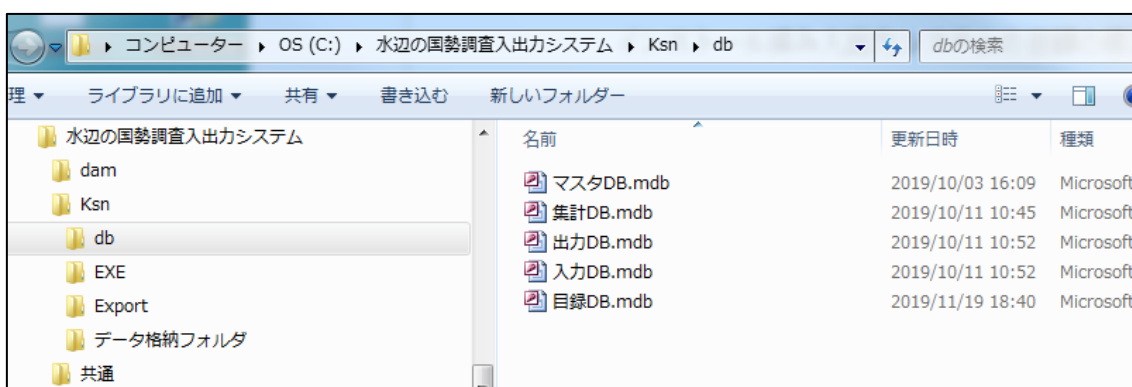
▸ コンピューター ▸ OS (C:) ▸ 水辺の国勢調査入出力システム ▸ Ksn ▸ db

dbの検索

理 ▾ ライブラリに追加 ▾ 共有 ▾ 書き込む 新しいフォルダー

水辺の国勢調査入出力システム
dam
Ksn
db
EXE
Export
データ格納フォルダ
共通

| 名前 | 更新日時 | 種類 |
|---|---|---|
| マスタDB.mdb | 2019/10/03 16:09 | Microsoft |
| 集計DB.mdb | 2019/10/11 10:45 | Microsoft |
| 出力DB.mdb | 2019/10/11 10:52 | Microsoft |
| 入力DB.mdb | 2019/10/11 10:52 | Microsoft |
| 目録DB.mdb | 2019/11/19 18:40 | Microsoft |